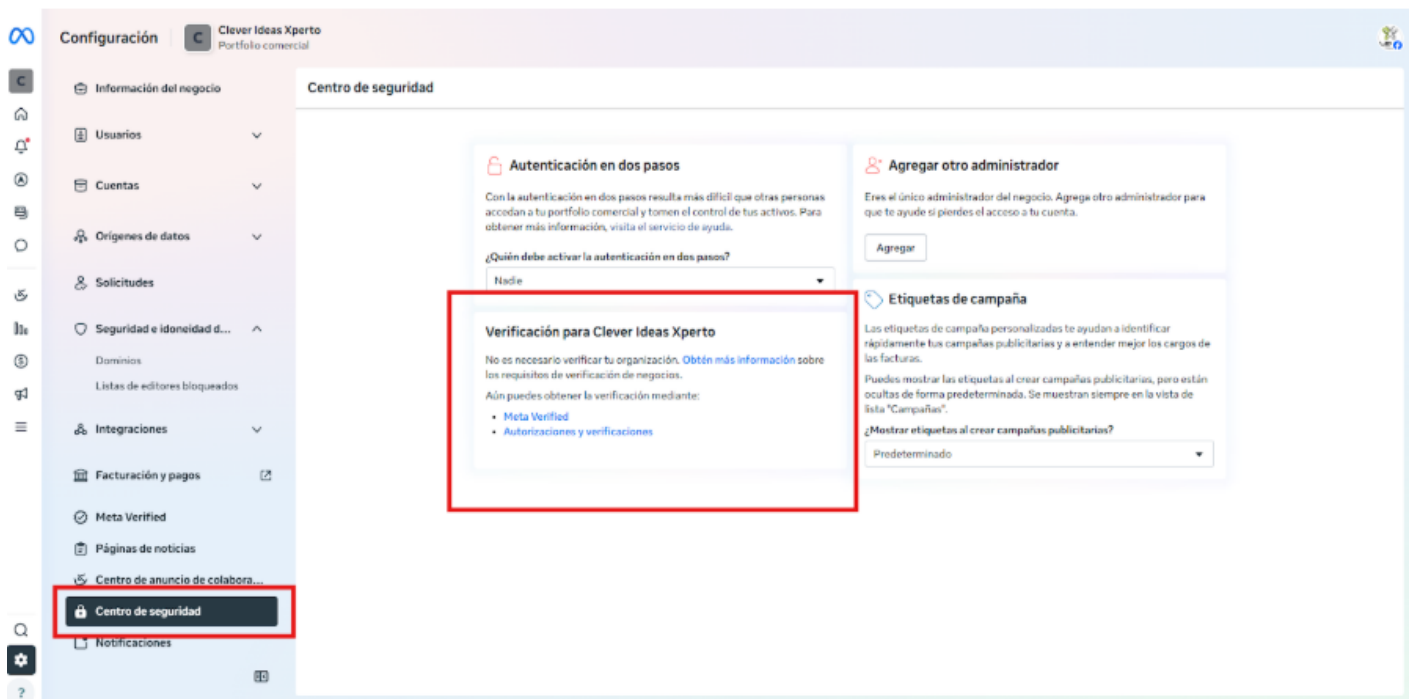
Configuración
C
Clever Ideas Xperto
Portfolio comercial

C

Información del negocio
Usuarios
Cuentas
Orígenes de datos
Solicitudes
Seguridad e idoneidad d...
Dominios
Listas de editores bloqueados
Integraciones
Facturación y pagos
Meta Verified
Páginas de noticias
Centro de anuncio de colabora...
Centro de seguridad
Notificaciones

Centro de seguridad

Autenticación en dos pasos
Con la autenticación en dos pasos resulta más difícil que otras personas accedan a tu portfolio comercial y tomen el control de tus activos. Para obtener más información, visita el servicio de ayuda.
¿Quién debe activar la autenticación en dos pasos?
Nadie

Verificación para Clever Ideas Xperto
No es necesario verificar tu organización. Obtén más información sobre los requisitos de verificación de negocios.
Aún puedes obtener la verificación mediante:
• Meta Verified
• Autorizaciones y verificaciones

Agregar otro administrador
Eres el único administrador del negocio. Agrega otro administrador para que te ayude si pierdes el acceso a tu cuenta.
Agregar

Etiquetas de campaña
Las etiquetas de campaña personalizadas te ayudan a identificar rápidamente tus campañas publicitarias y a entender mejor los cargos de las facturas.
Puedes mostrar las etiquetas al crear campañas publicitarias, pero están ocultas de forma predeterminada. Se muestran siempre en la vista de lista "Campañas".
¿Mostrar etiquetas al crear campañas publicitarias?
Predeterminado

?